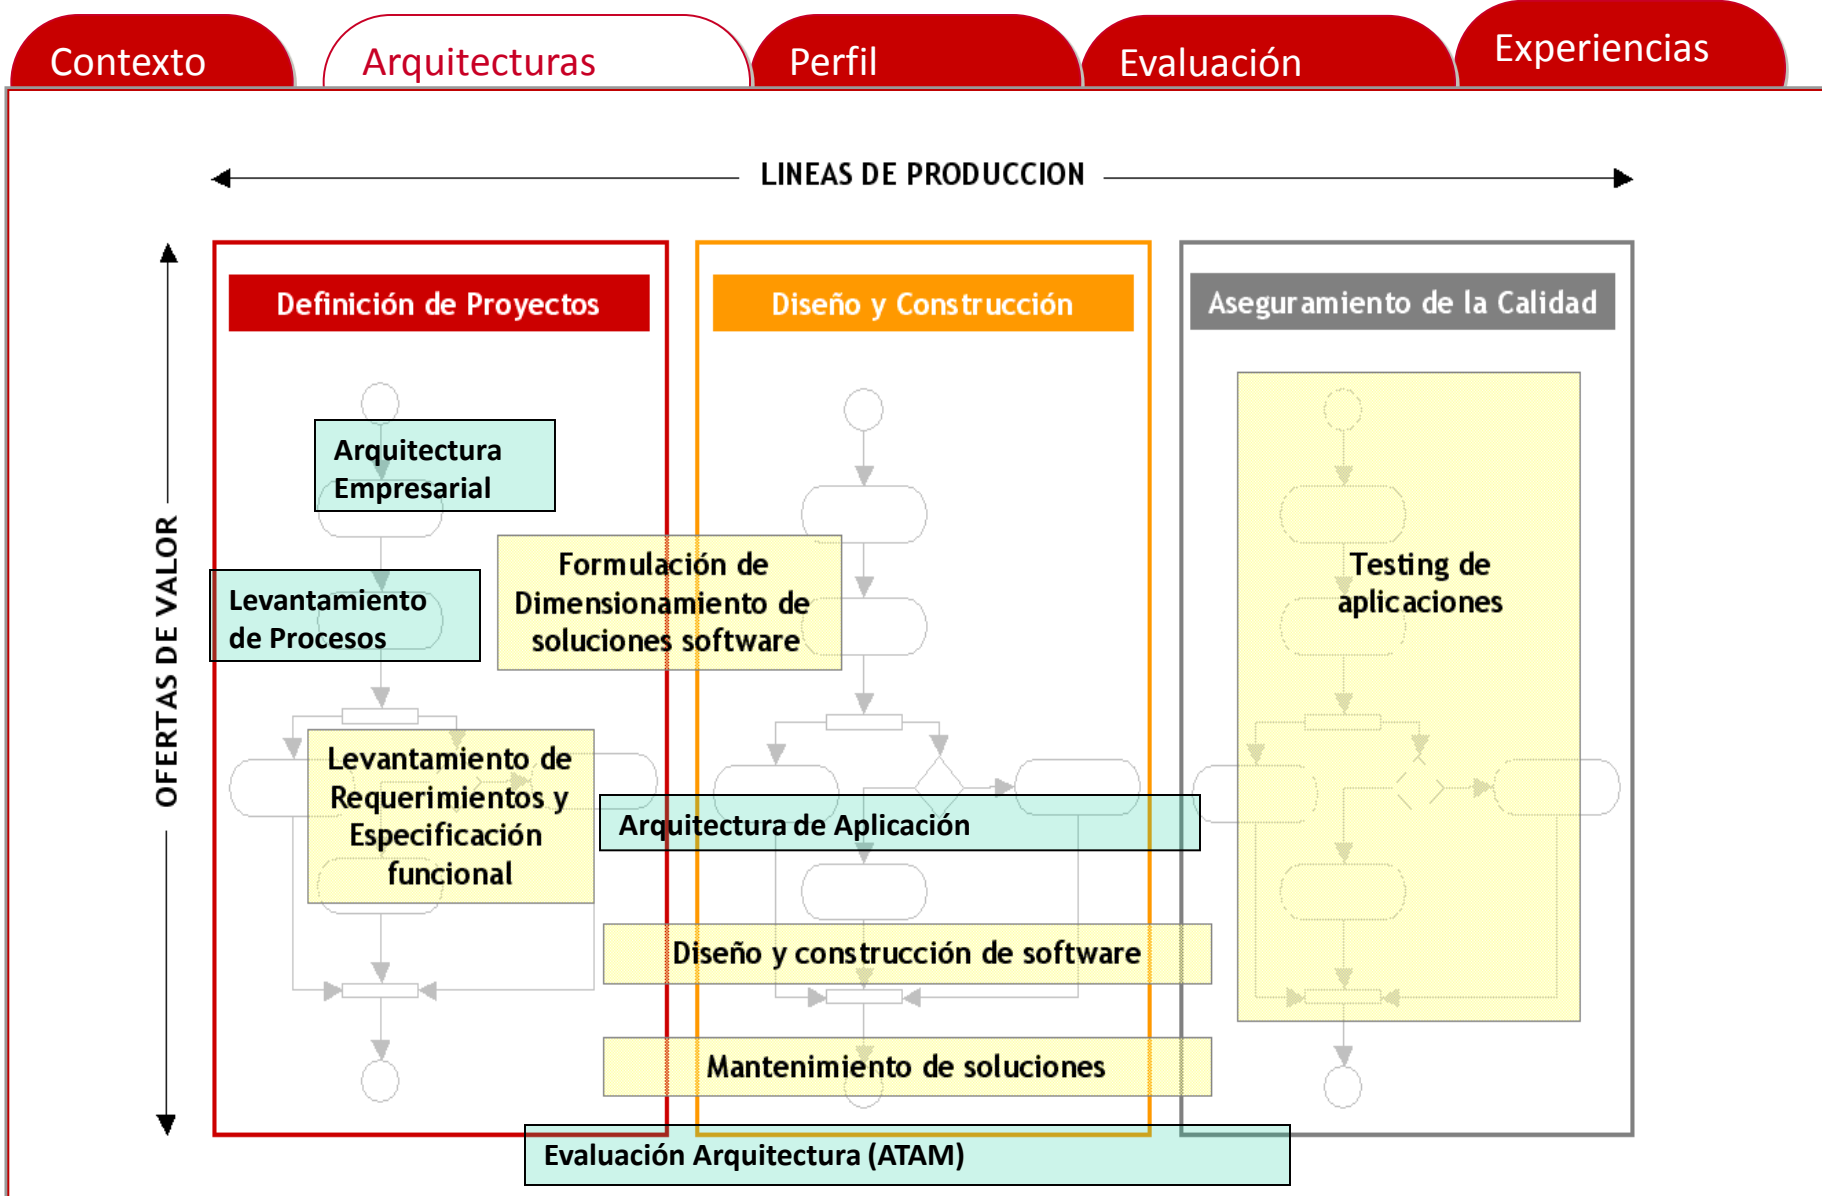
Contexto
Arquitecturas
Perfil
Evaluación
Experiencias

LINEAS DE PRODUCCION

OFERTAS DE VALOR

Definición de Proyectos

Diseño y Construcción

Aseguramiento de la Calidad

Arquitectura Empresarial

Levantamiento de Procesos

Formulación de Dimensionamiento de soluciones software

Levantamiento de Requerimientos y Especificación funcional

Testing de aplicaciones

Arquitectura de Aplicación

Diseño y construcción de software

Mantenimiento de soluciones

Evaluación Arquitectura (ATAM)